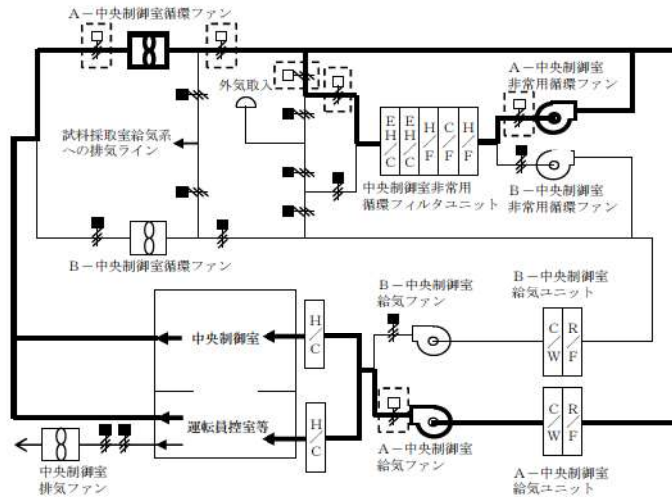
A－中央制御室循環ファン

外気取入

A－中央制御室
非常用循環ファン

試料採取室給気系
への排気ライン

E
H
C

E
H
C

H
F

C
F

H
F

中央制御室非常用
循環フィルタユニット

B－中央制御室
非常用循環ファン

B－中央制御室循環ファン

B－中央制御室
給気ファン

B－中央制御室
給気ユニット

中央制御室

H
C

C
W

R
F

運転員控室等

H
C

C
W

R
F

中央制御室
排気ファン

A－中央制御室
給気ファン

A－中央制御室
給気ユニット